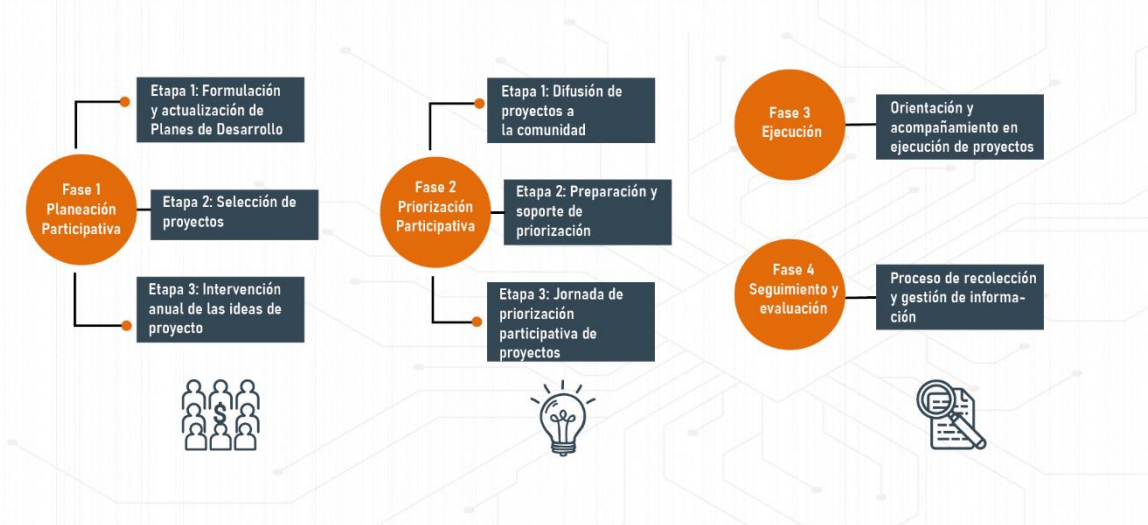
Fase 1 Planeación Participativa

Etapa 1: Formulación y actualización de Planes de Desarrollo

Etapa 2: Selección de proyectos

Etapa 3: Intervención anual de las ideas de proyecto

Fase 2 Priorización Participativa

Etapa 1: Difusión de proyectos a la comunidad

Etapa 2: Preparación y soporte de priorización

Etapa 3: Jornada de priorización participativa de proyectos

Fase 3 Ejecución

Orientación y acompañamiento en ejecución de proyectos

Fase 4 Seguimiento y evaluación

Proceso de recolección y gestión de información